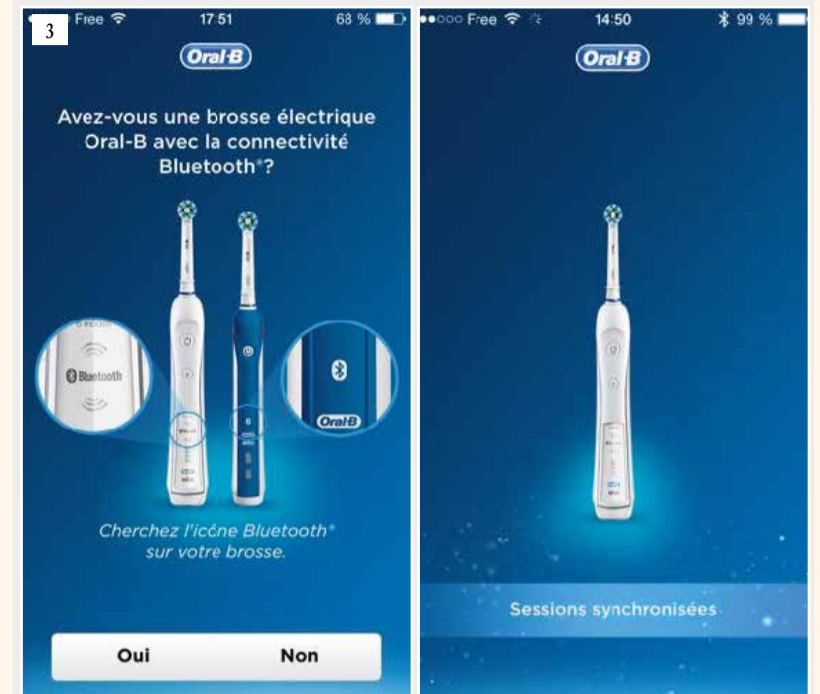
3

Free 17:51 68 %

Oral-B

Avez-vous une brosse électrique Oral-B avec la connectivité Bluetooth®?

Bluetooth

Oral-B

Cherchez l'icône Bluetooth® sur votre brosse.

Oui Non

Free 14:50 99 %

Oral-B

Sessions synchronisées